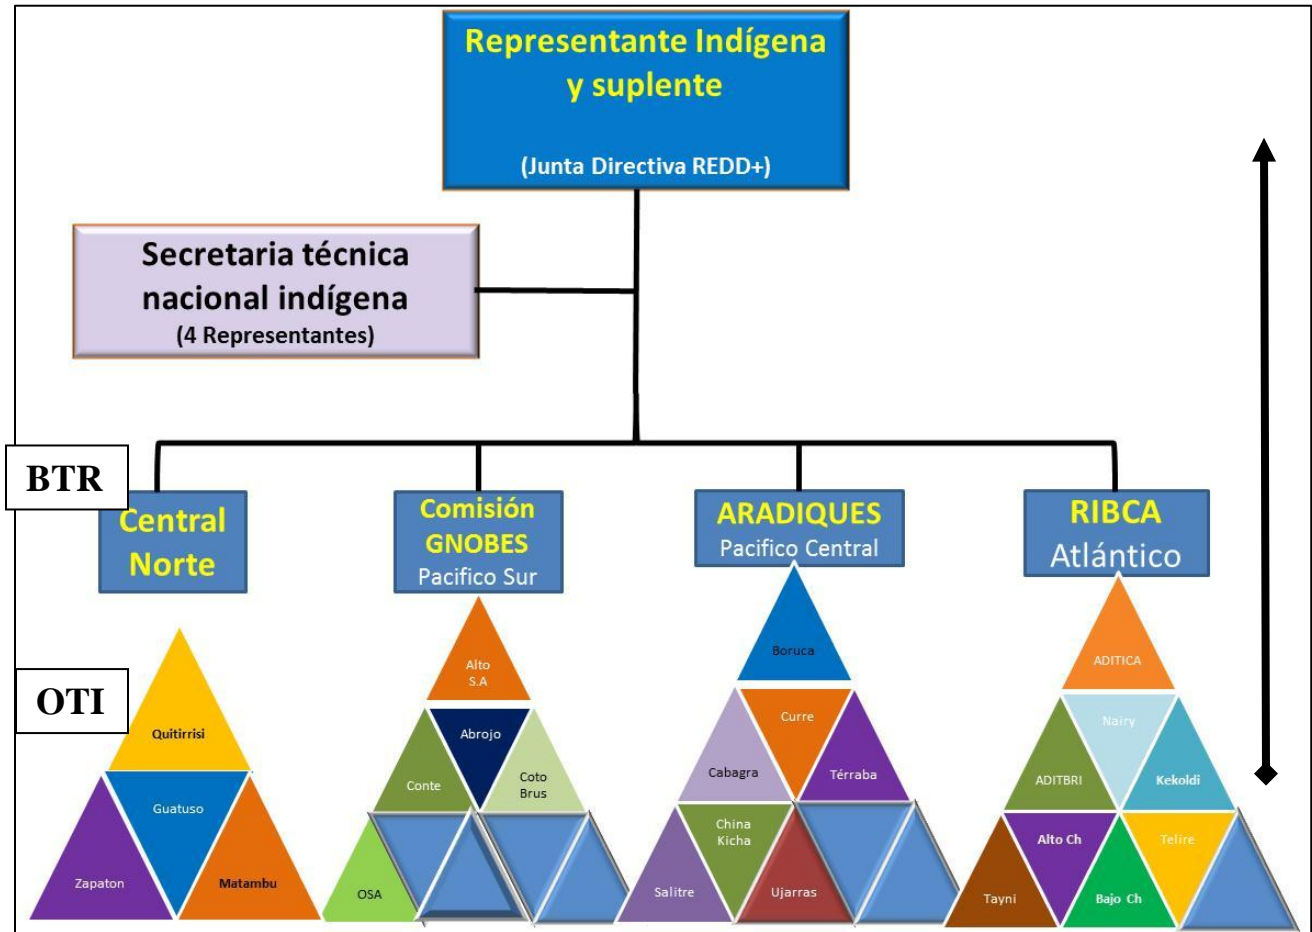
Representante Indígena y suplente

(Junta Directiva REDD+)

Secretaria técnica nacional indígena
(4 Representantes)

BTR

Central Norte

Comisión GNOBES
Pacifico Sur

ARADIQUES
Pacifico Central

RIBCA
Atlántico

OTI

Quitirrisi
Guatuso
Zapaton
Matambu

Alto S.A
Abrojo
Conte
Coto Brus
OSA

Boruca
Curre
Cabagra
Térraba
China Kicha
Salitre
Ujarras

ADITICA
Nairy
ADITBRI
Kekoldi
Alto Ch
Telire
Tayni
Bajo Ch